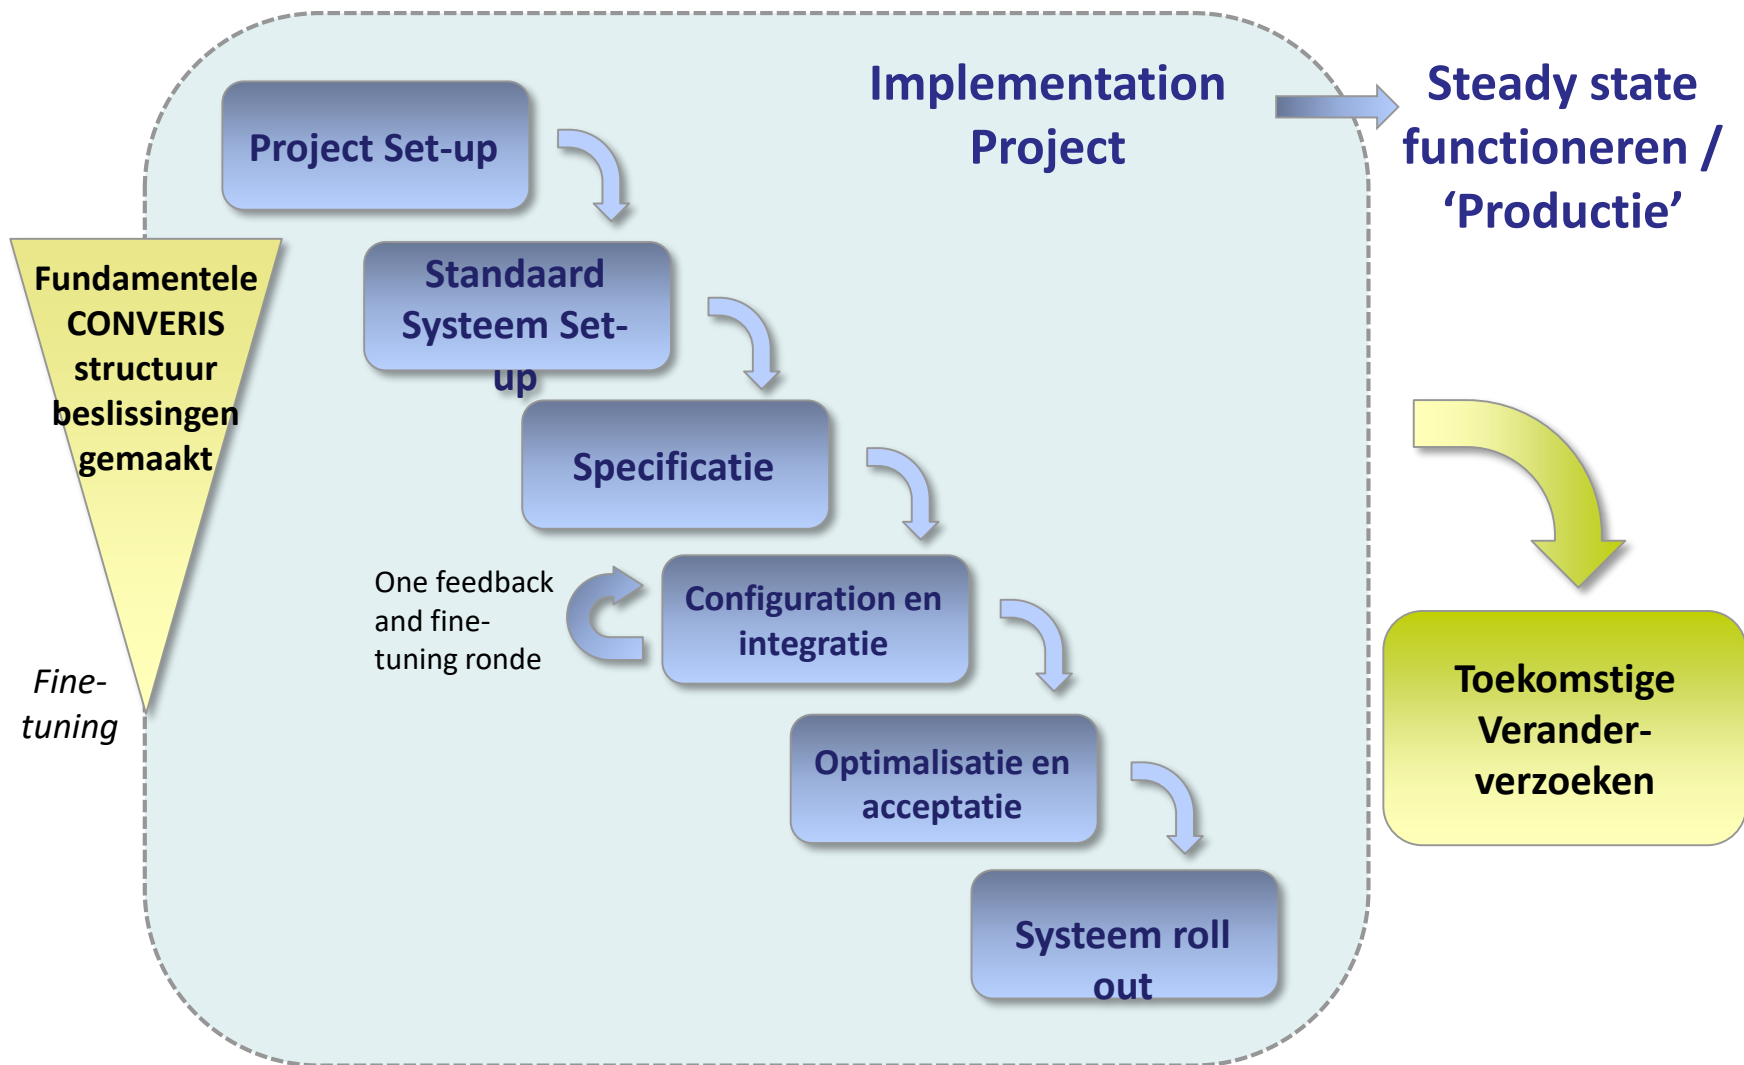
Implementation Project

Steady state functioneren / ‘Productie’

Project Set-up

Standaard Systeem Set-up

Fundamentele CONVERIS structuur beslissingen gemaakt

Specificatie

One feedback and fine-tuning ronde

Configuration en integratie

Fine-tuning

Optimalisatie en acceptatie

Systeem roll out

Toekomstige Veranderverzoeken